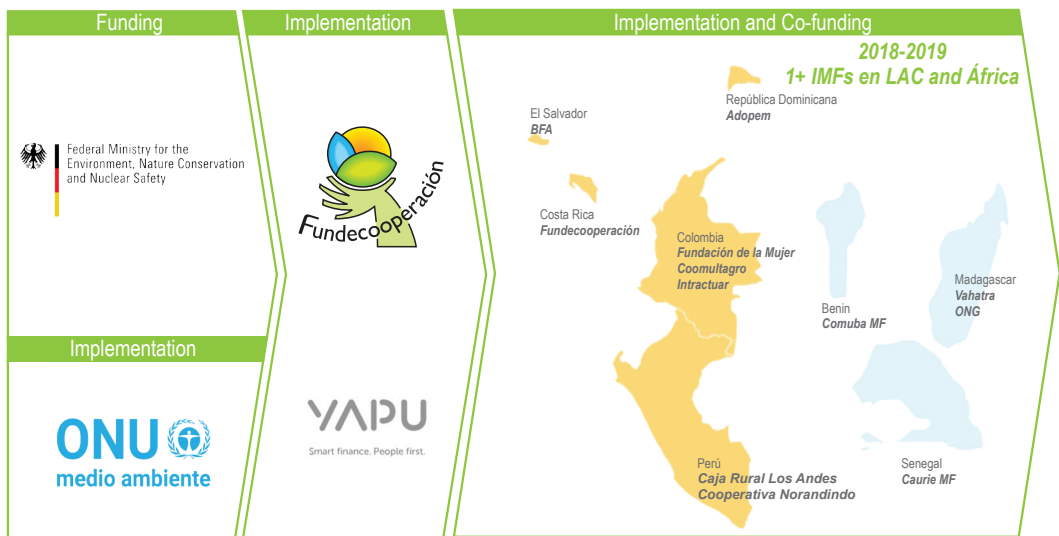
Funding

Federal Ministry for the Environment, Nature Conservation and Nuclear Safety

Implementation

ONU medio ambiente

Implementation

Fundecooperación

YAPU
Smart finance. People first.

Implementation and Co-funding

2018-2019
1+ IMFs en LAC and África

República Dominicana
Adopem

El Salvador
BFA

Costa Rica
Fundecooperación

Colombia
Fundación de la Mujer
Coomultagro
Intractuar

Madagascar
Vahatra
ONG

Benin
Comuba MF

Perú
Caja Rural Los Andes
Cooperativa Norandindo

Senegal
Caurie MF